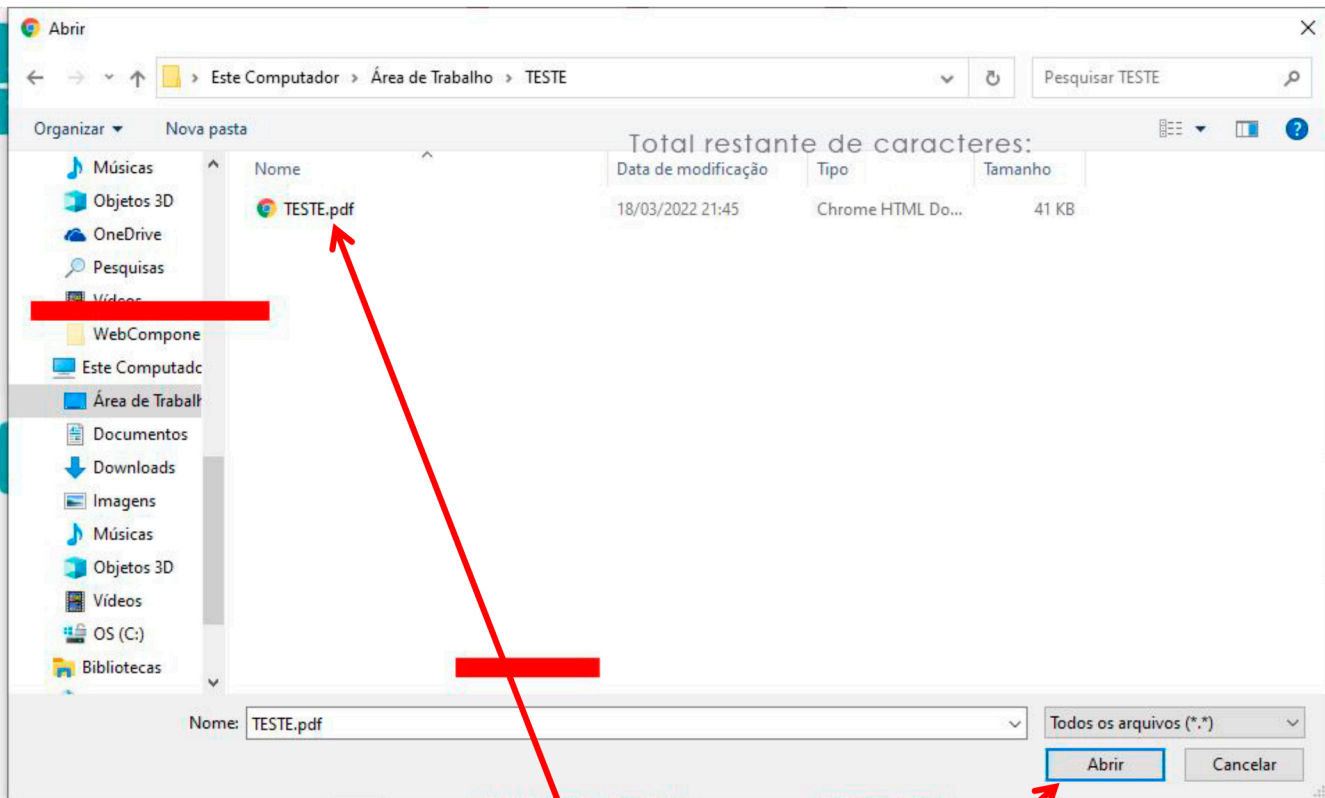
Abrir

Este Computador > Área de Trabalho > TESTE

Pesquisar TESTE

Organizar ▾ Nova pasta

Total restante de caracteres:

Músicas
Objetos 3D
OneDrive
Pesquisas
Vídeos
WebCompone
Este Computado
Área de Trabalh
Documentos
Downloads
Imagens
Músicas
Objetos 3D
Vídeos
OS (C:)
Bibliotecas

| Nome | Data de modificação | Tipo | Tamanho |
|---|---|---|---|
| TESTE.pdf | 18/03/2022 21:45 | Chrome HTML Do... | 41 KB |

Nome: TESTE.pdf

Todos os arquivos (*.*)

Abrir Cancelar